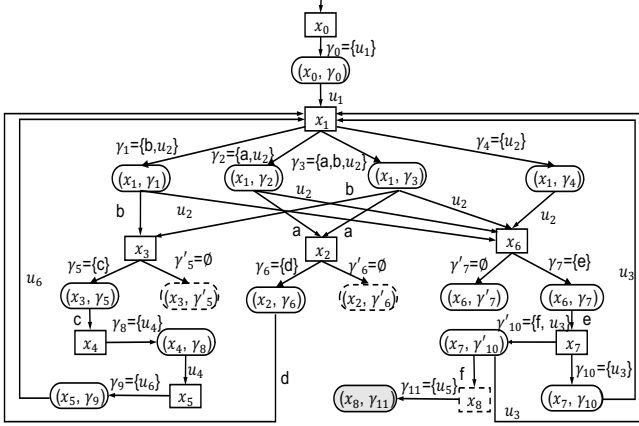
$x_0$
$\gamma_0$={$u_1$}
($x_0$, $\gamma_0$)
$u_1$
$x_1$
$\gamma_1$={b,$u_2$}
$\gamma_2$={a,$u_2$}
$\gamma_3$={a,b,$u_2$}
$\gamma_4$={$u_2$}
($x_1$, $\gamma_1$)
($x_1$, $\gamma_2$)
($x_1$, $\gamma_3$)
($x_1$, $\gamma_4$)
$u_2$
b
b
$u_2$
$u_2$
$u_2$
a
a
$x_3$
$x_2$
$x_6$
$u_6$
$\gamma_5$={c}
$\gamma'_5$=∅
$\gamma_6$={d}
$\gamma'_6$=∅
$\gamma'_7$=∅
$\gamma_7$={e}
$u_3$
($x_3$, $\gamma_5$)
($x_3$, $\gamma'_5$)
($x_2$, $\gamma_6$)
($x_2$, $\gamma'_6$)
($x_6$, $\gamma'_7$)
($x_6$, $\gamma_7$)
c
$\gamma_8$={$u_4$}
$\gamma'_{10}$={f, $u_3$}
e
$x_4$
($x_4$, $\gamma_8$)
($x_7$, $\gamma'_{10}$)
$x_7$
$u_4$
d
f
$\gamma_{10}$={$u_3$}
$\gamma_9$={$u_6$}
$\gamma_{11}$={$u_5$}
($x_5$, $\gamma_9$)
$x_5$
($x_8$, $\gamma_{11}$)
$x_8$
$u_3$
($x_7$, $\gamma_{10}$)